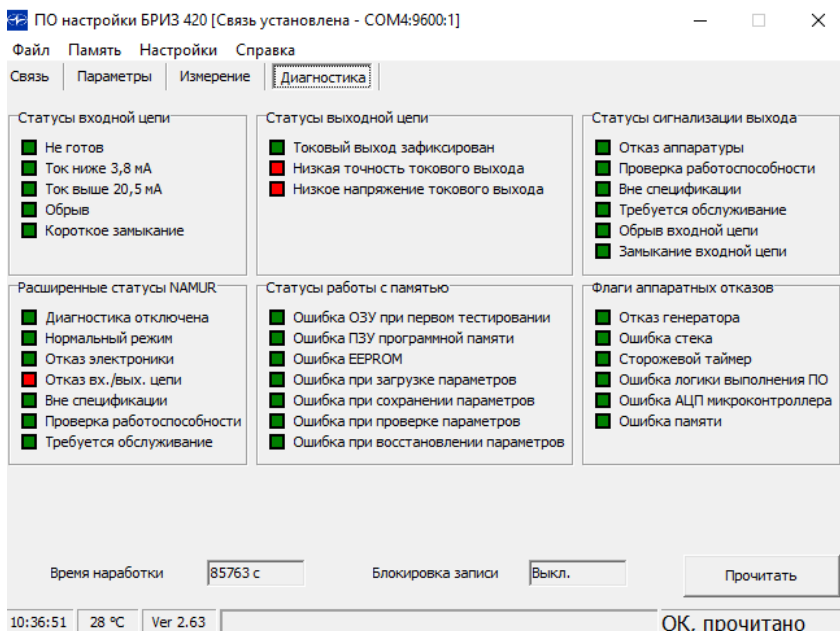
ПО настройки БРИЗ 420 [Связь установлена - COM4:9600:1]

Файл Память Настройки Справка

Связь | Параметры | Измерение | Диагностика

Статусы входной цепи
Не готов
Ток ниже 3,8 мА
Ток выше 20,5 мА
Обрыв
Короткое замыкание

Статусы выходной цепи
Токовый выход зафиксирован
Низкая точность токового выхода
Низкое напряжение токового выхода

Статусы сигнализации выхода
Отказ аппаратуры
Проверка работоспособности
Вне спецификации
Требуется обслуживание
Обрыв входной цепи
Замыкание входной цепи

Расширенные статусы NAMUR
Диагностика отключена
Нормальный режим
Отказ электроники
Отказ вх./вых. цепи
Вне спецификации
Проверка работоспособности
Требуется обслуживание

Статусы работы с памятью
Ошибка ОЗУ при первом тестировании
Ошибка ПЗУ программной памяти
Ошибка EEPROM
Ошибка при загрузке параметров
Ошибка при сохранении параметров
Ошибка при проверке параметров
Ошибка при восстановлении параметров

Флаги аппаратных отказов
Отказ генератора
Ошибка стека
Сторожевой таймер
Ошибка логики выполнения ПО
Ошибка АЦП микроконтроллера
Ошибка памяти

Время наработки 85763 с
Блокировка записи Выкл.
Прочитать

10:36:51 | 28 °C | Ver 2.63 | ОК. прочитано